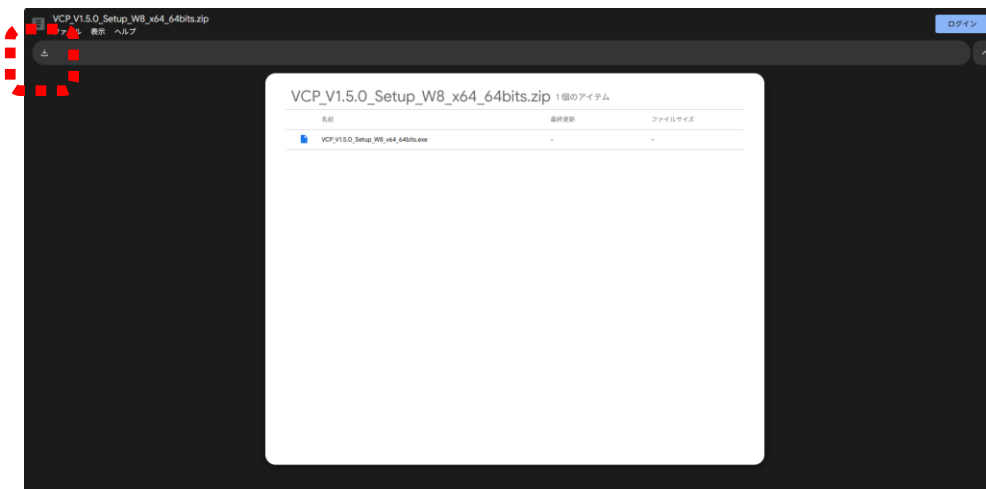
VCP_V1.5.0_Setup_W8_x64_64bits.zip
ファイル 表示 ヘルプ

ログイン

VCP_V1.5.0_Setup_W8_x64_64bits.zip 1個のアイテム

| 名前 | 最終更新 | ファイルサイズ |
|---|---|---|
| VCP_V1.5.0_Setup_W8_x64_64bits.exe | - | - |